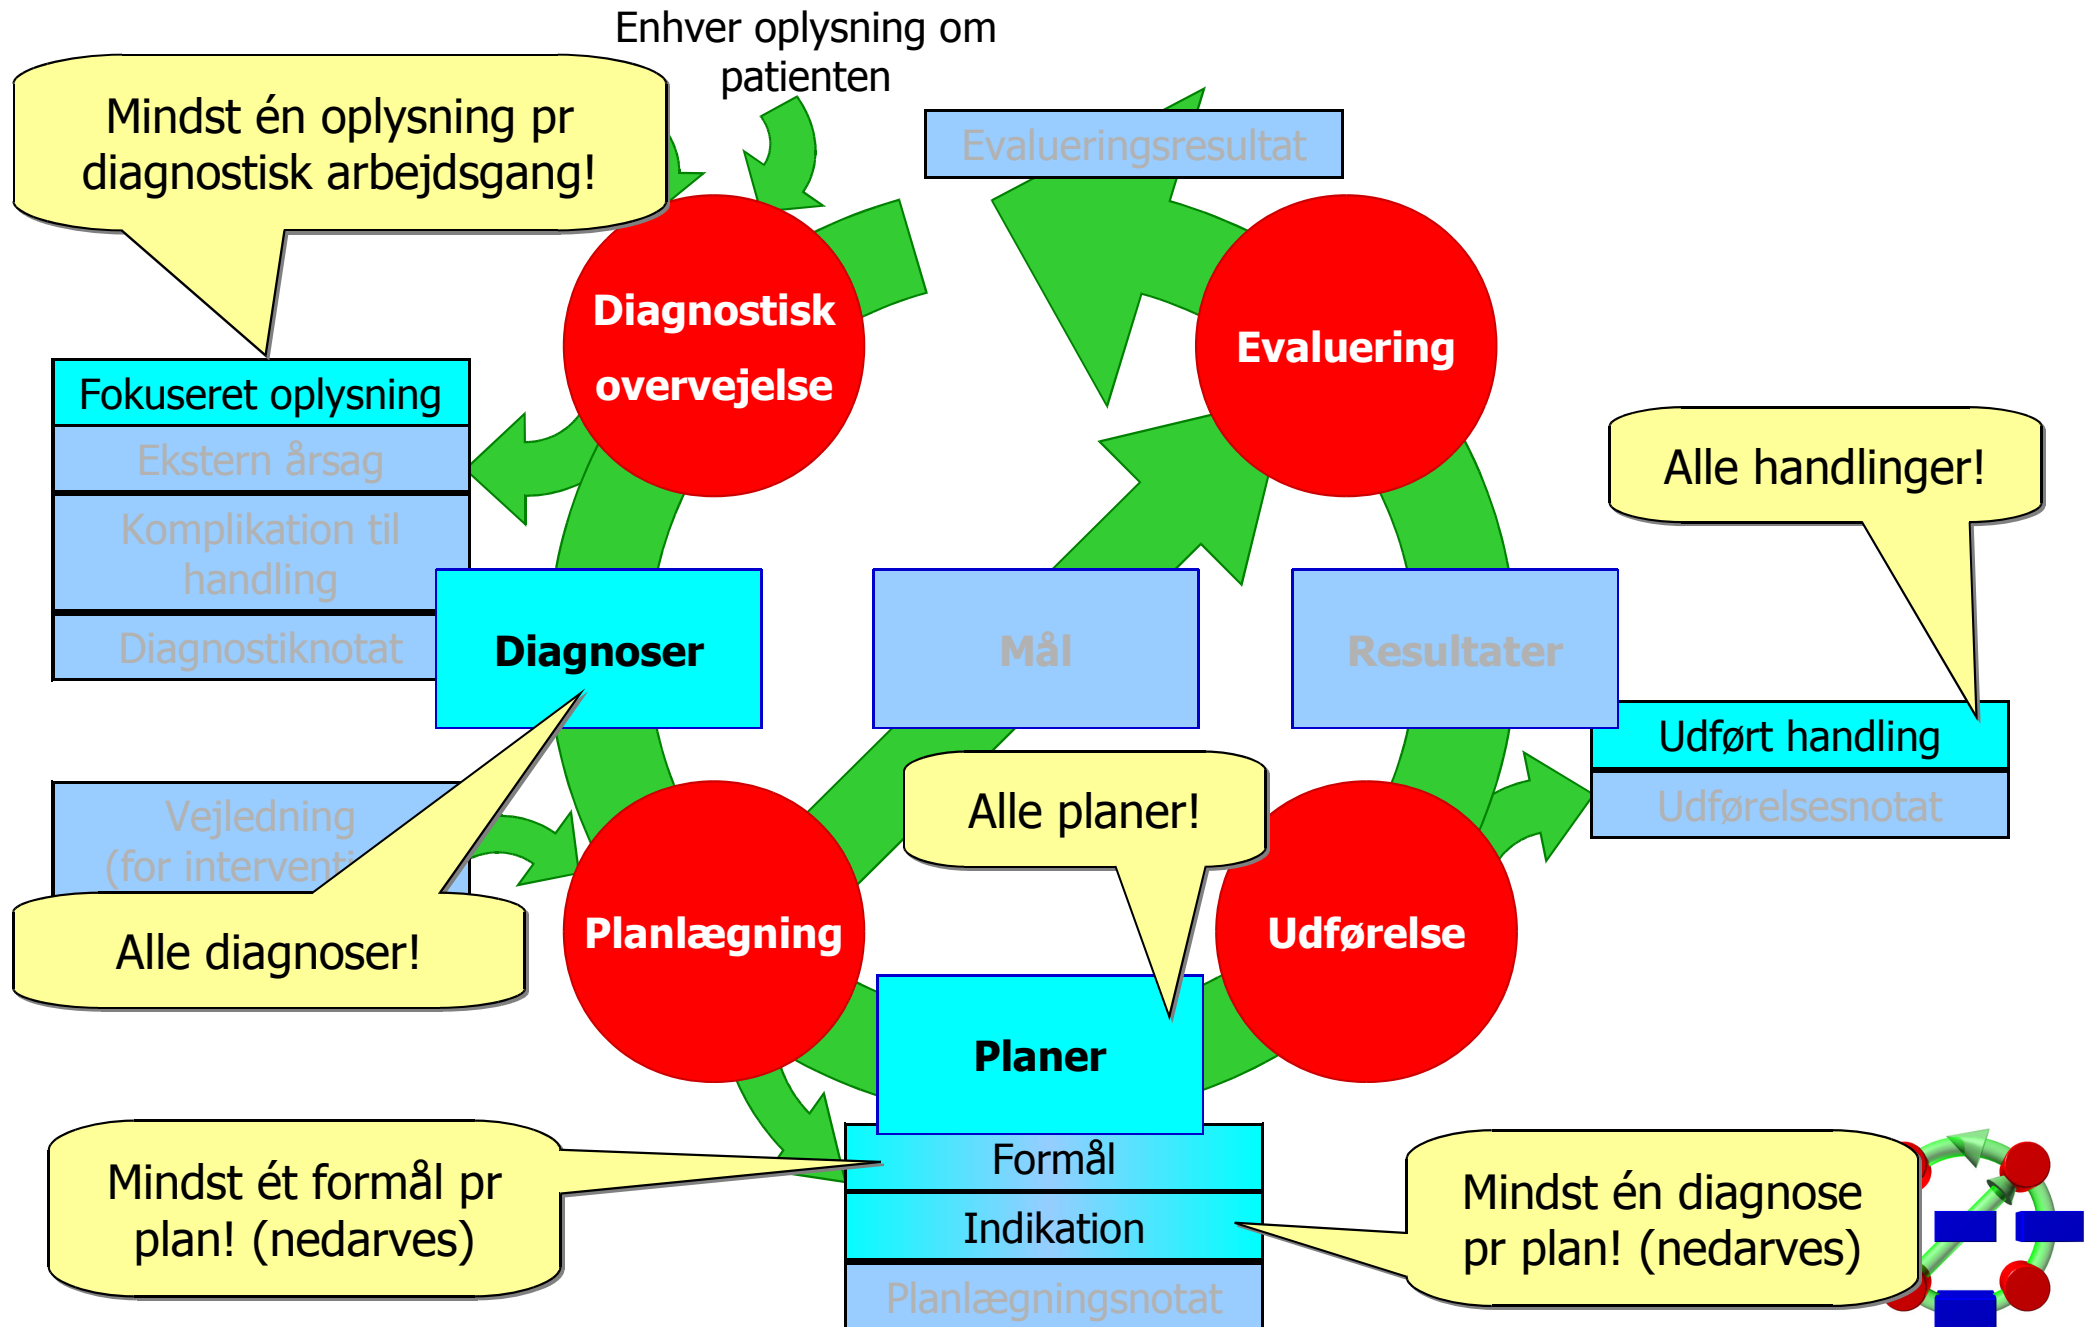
Enhver oplysning om patienten

Mindst én oplysning pr diagnostisk arbejdsgang!

Evalueringsresultat

Diagnostisk overvejelse

Evaluering

Fokuseret oplysning

Ekstern årsag

Komplikation til handling

Diagnostiknotat

Alle handlinger!

Diagnoser

Mål

Resultater

Udført handling

Udførelsesnotat

Vejledning (for intervent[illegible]

Alle planer!

Alle diagnoser!

Planlægning

Udførelse

Planer

Formål

Indikation

Planlægningsnotat

Mindst ét formål pr plan! (nedarves)

Mindst én diagnose pr plan! (nedarves)